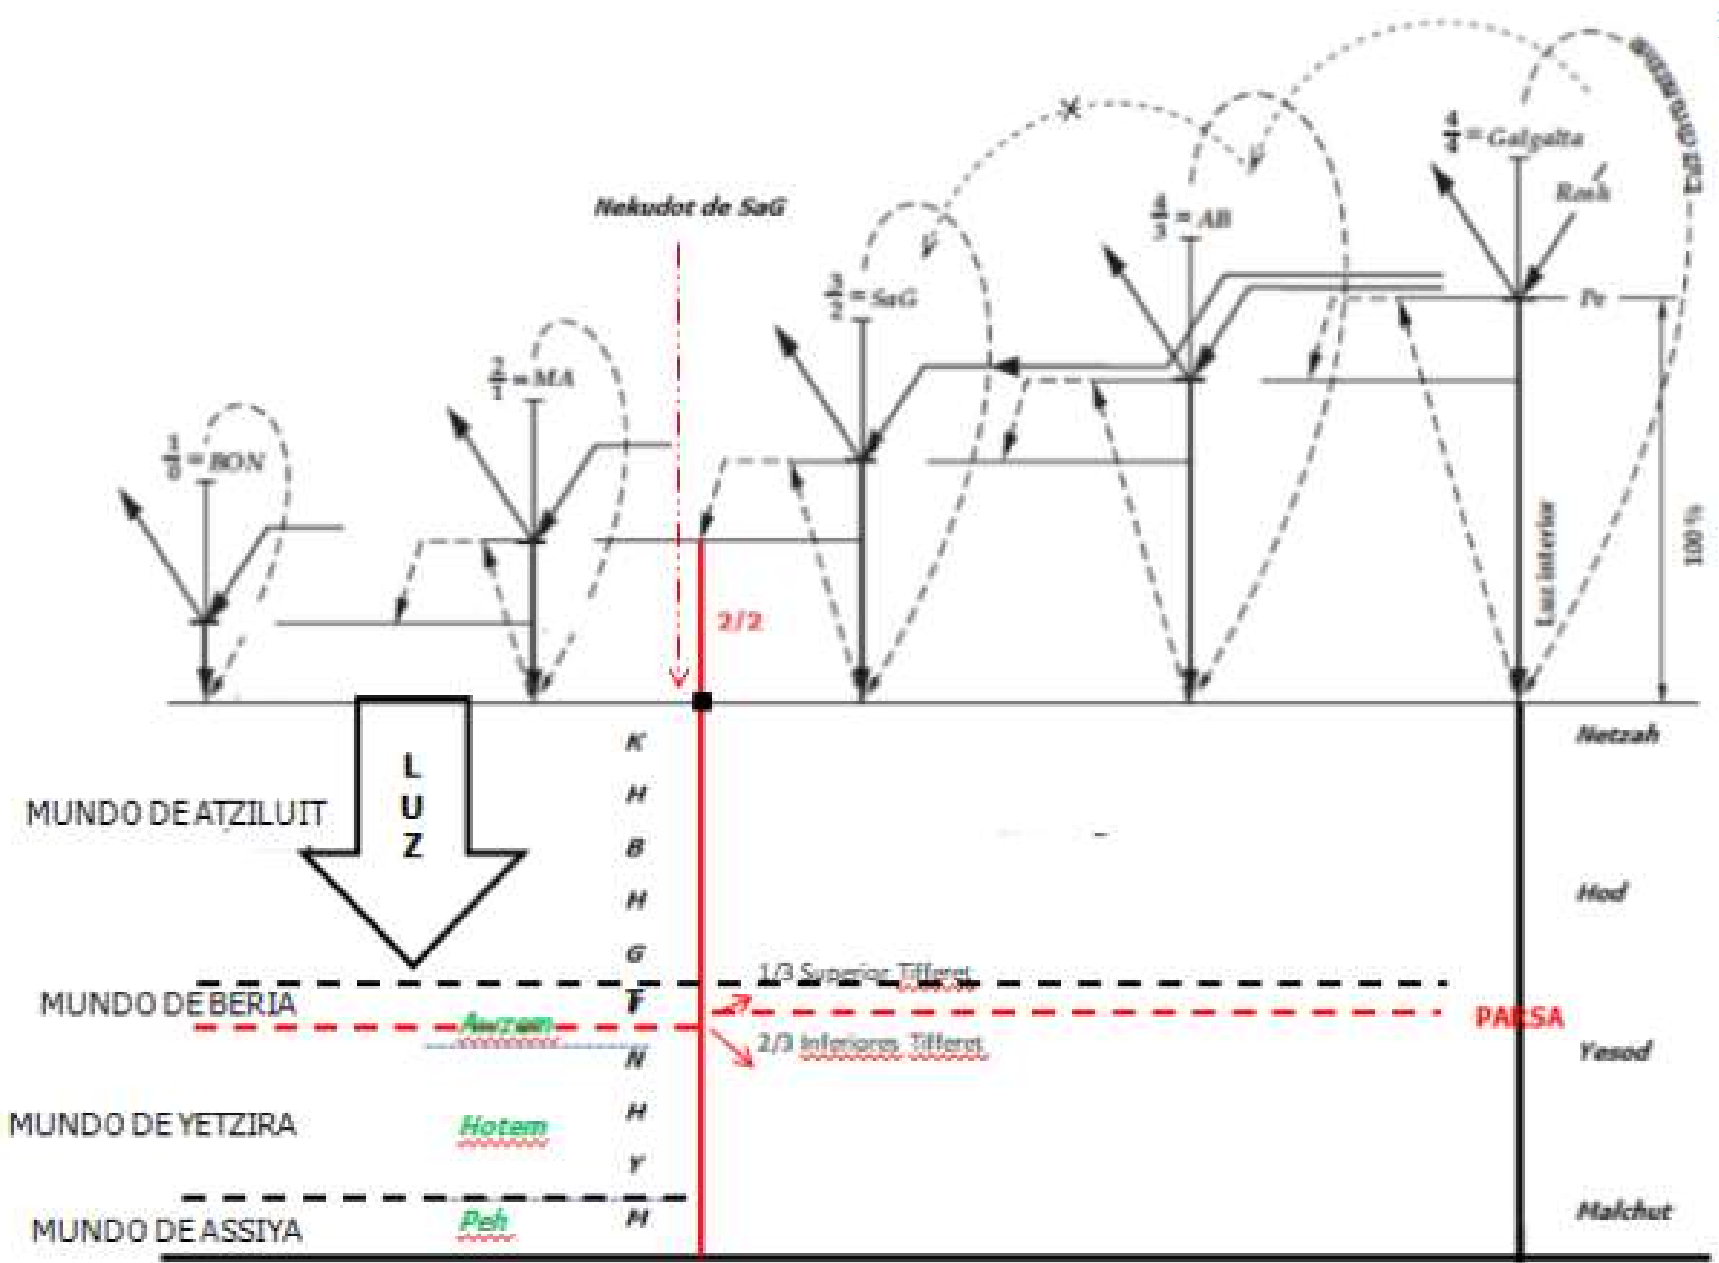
$\frac{4}{4}$ = Galgalta

Rosh

Pe

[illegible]

$\frac{4}{3}$ = AB

$\frac{3}{2}$ = SaG

Nekudot de SaG

$\frac{2}{1}$ = MA

$\frac{1}{0}$ = BON

2/2

Luz Interior

100 %

L
U
Z

MUNDO DE ATZILUIT

MUNDO DE BERIA

MUNDO DE YETZIRA

MUNDO DE ASSIYA

K
H
B
H
G
T
N
H
Y
M

1/3 Superior Tifferet

2/3 Inferiores Tifferet

Awzen

Hotem

Peh

PARSA

Netzah

Hod

Yesod

Malchut